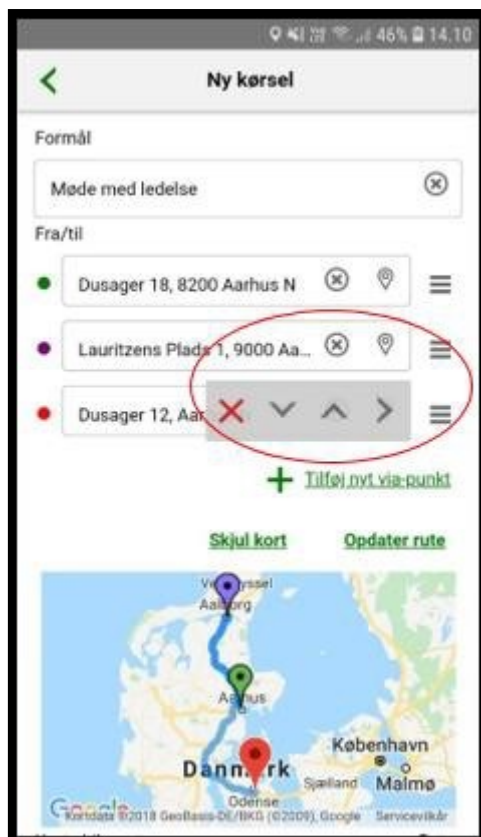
46% 14.10

Ny kørsel

Formål

Møde med ledelse

Fra/til

Dusager 18, 8200 Aarhus N

Lauritzens Plads 1, 9000 Aa...

Dusager 12, Aar

Tilføj nyt via-punkt

Skjul kort

Opdater rute

Vendsyssel

Aalborg

Aarhus

København

Danmark

Sjælland

Malmø

Odense

Google

Kortdata ©2018 GeoBasis-DE/BKG (©2009), Google Servicevilkår